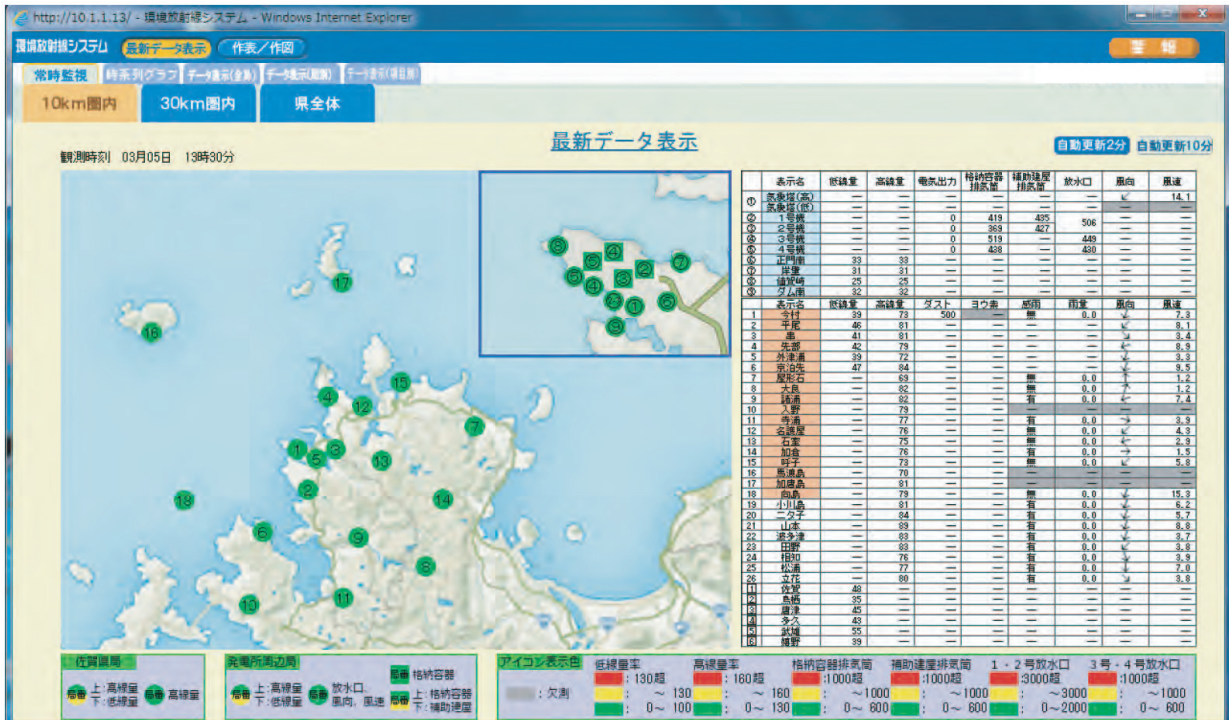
http://10.1.1.13/ - 環境放射線システム - Windows Internet Explorer

環境放射線システム 最新データ表示 作表／作図 警報

常時監視 時系列グラフ データ表示(全局) データ表示(期間) データ表示(項目別)

10km圏内 30km圏内 県全体

最新データ表示

自動更新2分 自動更新10分

観測時刻 03月05日 13時30分

| | 表示名 | 低線量 | 高線量 | 電気出力 | 格納容器排気筒 | 補助建屋排気筒 | 放水口 | 風向 | 風速 |
|---|---|---|---|---|---|---|---|---|---|
| ① | 気象塔(高) | — | — | — | — | — | — | ↙ | 14.1 |
| | 気象塔(低) | — | — | — | — | — | — | — | — |
| ② | 1号機 | — | — | 0 | 419 | 435 | 506 | — | — |
| ③ | 2号機 | — | — | 0 | 369 | 427 | | — | — |
| ④ | 3号機 | — | — | 0 | 519 | — | 449 | — | — |
| ⑤ | 4号機 | — | — | 0 | 438 | — | 430 | — | — |
| ⑥ | 正門前 | 33 | 33 | — | — | — | — | — | — |
| ⑦ | 岸便 | 31 | 31 | — | — | — | — | — | — |
| ⑧ | 値賀崎 | 25 | 25 | — | — | — | — | — | — |
| ⑨ | ダム南 | 32 | 32 | — | — | — | — | — | — |

| | 表示名 | 低線量 | 高線量 | ダスト | ヨウ素 | 感雨 | 雨量 | 風向 | 風速 |
|---|---|---|---|---|---|---|---|---|---|
| 1 | 今村 | 39 | 73 | 500 | — | 無 | 0.0 | ↙ | 7.3 |
| 2 | 平尾 | 46 | 81 | — | — | — | — | ↙ | 8.1 |
| 3 | 串 | 41 | 81 | — | — | — | — | ↘ | 3.4 |
| 4 | 先部 | 42 | 79 | — | — | — | — | ↙ | 8.9 |
| 5 | 外津浦 | 39 | 72 | — | — | — | — | ↙ | 3.3 |
| 6 | 京泊先 | 47 | 84 | — | — | — | — | ↓ | 9.5 |
| 7 | 屋形石 | — | 69 | — | — | 無 | 0.0 | ↓ | 1.2 |
| 8 | 大良 | — | 82 | — | — | 無 | 0.0 | ↗ | 1.2 |
| 9 | 諸浦 | — | 82 | — | — | 有 | 0.0 | ↙ | 7.4 |
| 10 | 入野 | — | 79 | — | — | — | — | — | — |
| 11 | 寺浦 | — | 77 | — | — | 有 | 0.0 | ↘ | 3.9 |
| 12 | 名護屋 | — | 76 | — | — | 無 | 0.0 | ↙ | 4.3 |
| 13 | 石室 | — | 75 | — | — | 無 | 0.0 | ↙ | 2.9 |
| 14 | 加倉 | — | 76 | — | — | 有 | 0.0 | → | 1.5 |
| 15 | 打子 | — | 73 | — | — | 無 | 0.0 | ↙ | 5.8 |
| 16 | 馬渡島 | — | 70 | — | — | — | — | — | — |
| 17 | 加唐島 | — | 81 | — | — | — | — | — | — |
| 18 | 向島 | — | 79 | — | — | 無 | 0.0 | ↓ | 15.3 |
| 19 | 小川島 | — | 81 | — | — | 有 | 0.0 | ↓ | 6.2 |
| 20 | 二タ子 | — | 84 | — | — | 有 | 0.0 | ↓ | 5.7 |
| 21 | 山本 | — | 89 | — | — | 有 | 0.0 | ↓ | 8.8 |
| 22 | 浜多津 | — | 88 | — | — | 有 | 0.0 | ↓ | 3.7 |
| 23 | 田野 | — | 83 | — | — | 有 | 0.0 | ↙ | 3.8 |
| 24 | 相知 | — | 76 | — | — | 有 | 0.0 | ↓ | 3.9 |
| 25 | 松浦 | — | 77 | — | — | 有 | 0.0 | ↓ | 7.0 |
| 26 | 立花 | — | 80 | — | — | 有 | 0.0 | ↘ | 3.8 |
| 1 | 佐賀 | 48 | — | — | — | — | — | — | — |
| 2 | 鳥栖 | 35 | — | — | — | — | — | — | — |
| 3 | 唐津 | 45 | — | — | — | — | — | — | — |
| 4 | 多久 | 43 | — | — | — | — | — | — | — |
| 5 | 武雄 | 55 | — | — | — | — | — | — | — |
| 6 | 嬉野 | 39 | — | — | — | — | — | — | — |

佐賀県局 局番 上:高線量 下:低線量 局番 高線量

発電所周辺局 局番 上:高線量 下:低線量 局番 放水口、風向、風速 局番 格納容器 局番 上:格納容器 下:補助建屋

アイコン表示色 :欠測
低線量率 :130超 : ～130 : 0～100
高線量率 :160超 : ～160 : 0～130
格納容器排気筒 :1000超 : ～1000 : 0～600
補助建屋排気筒 :1000超 : ～1000 : 0～600
1・2号放水口 :3000超 : ～3000 : 0～2000
3号・4号放水口 :1000超 : ～1000 : 0～600